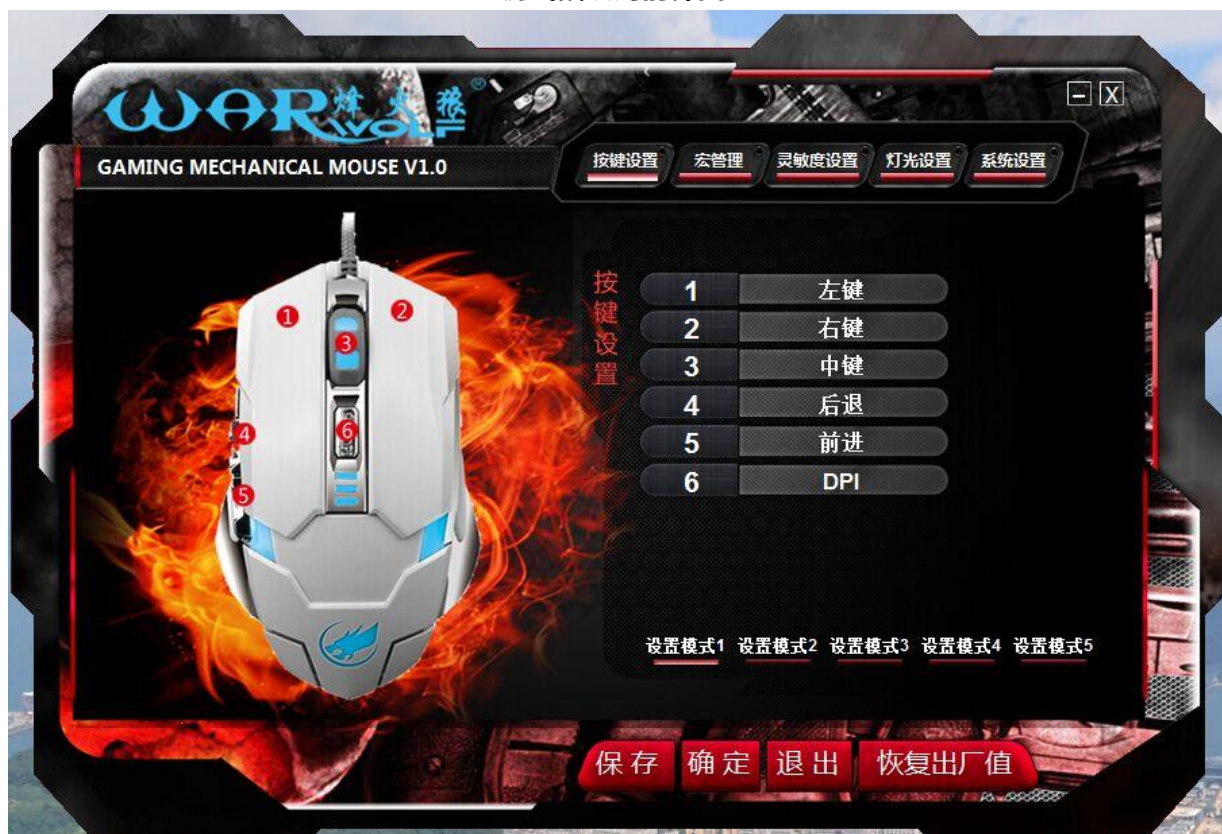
WARWOLF 烽火狼 ®

GAMING MECHANICAL MOUSE V1.0

按键设置 宏管理 灵敏度设置 灯光设置 系统设置

1 2 3 4 5 6

按键设置

| 1 | 左键 |
|---|---|
| 2 | 右键 |
| 3 | 中键 |
| 4 | 后退 |
| 5 | 前进 |
| 6 | DPI |

设置模式1 设置模式2 设置模式3 设置模式4 设置模式5

保存 确定 退出 恢复出厂值